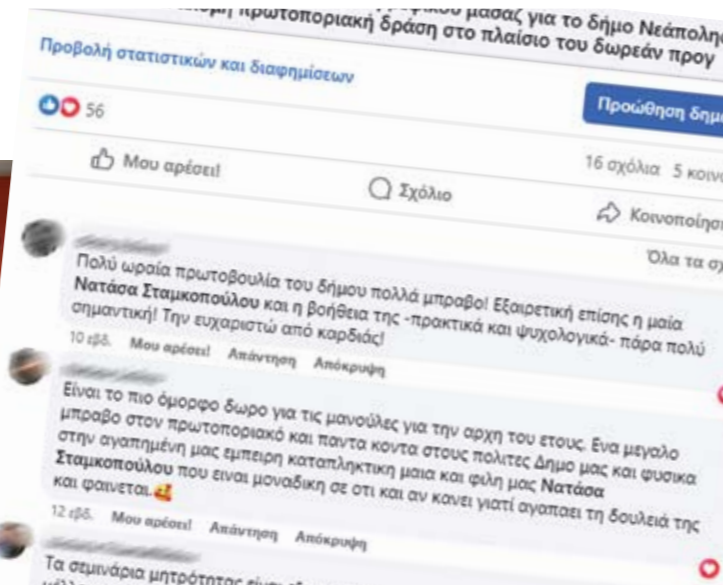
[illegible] μασάζ για το δήμο Νεάπολη
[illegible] πρωτοποριακή δράση στο πλαίσιο του δωρεάν προγ

Προβολή στατιστικών και διαφημίσεων

56

Προώθηση δημ

Μου αρέσει!

16 σχόλια 5 κοινο

Σχόλιο

Κοινοποίησ

Όλα τα σχ

Πολύ ωραία πρωτοβουλία του δήμου πολλά μπραβο! Εξαιρετική επίσης η μαία Νατάσα Σταμκοπούλου και η βοήθεια της -πρακτικά και ψυχολογικά- πάρα πολύ σημαντική! Την ευχαριστώ από καρδιάς!

10 εβδ. Μου αρέσει! Απάντηση Απόκρυψη

Είναι το πιο όμορφο δωρο για τις μανούλες για την αρχη του ετους. Ενα μεγαλο μπραβο στον πρωτοποριακό και παντα κοντα στους πολιτες Δημο μας και φυσικα στην αγαπημένη μας εμπειρη καταπληκτικη μαια και φιλη μας Νατάσα Σταμκοπούλου που ειναι μοναδικη σε οτι και αν κανει γιατί αγαπαει τη δουλειά της και φαινεται.

12 εβδ. Μου αρέσει! Απάντηση Απόκρυψη

Τα σεμινάρια μητρότητας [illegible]